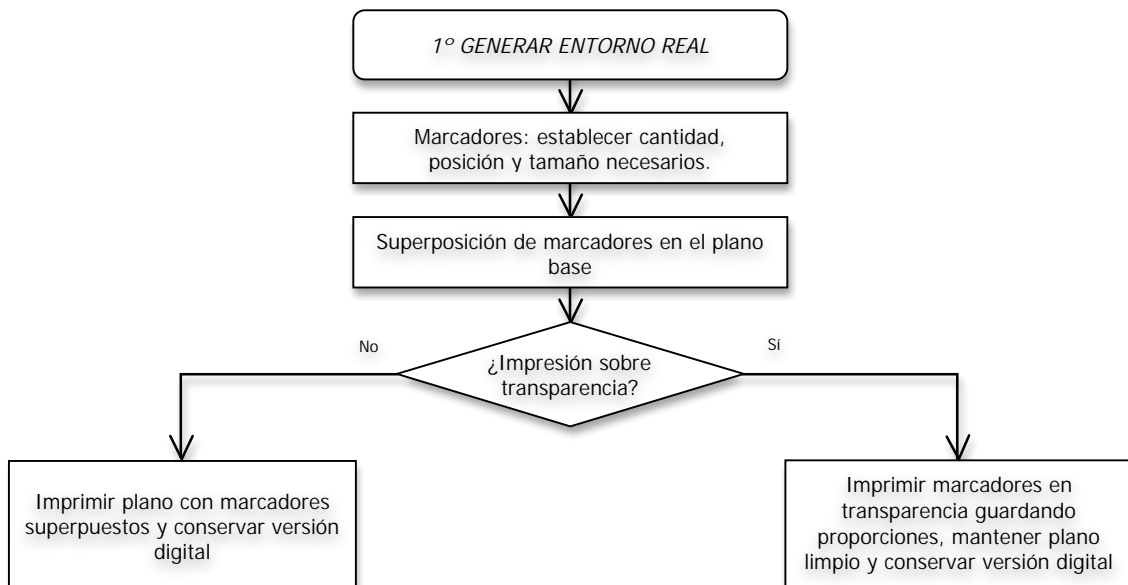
1º GENERAR ENTORNO REAL

Marcadores: establecer cantidad, posición y tamaño necesarios.

Superposición de marcadores en el plano base

No

¿Impresión sobre transparencia?

Sí

Imprimir plano con marcadores superpuestos y conservar versión digital

Imprimir marcadores en transparencia guardando proporciones, mantener plano limpio y conservar versión digital